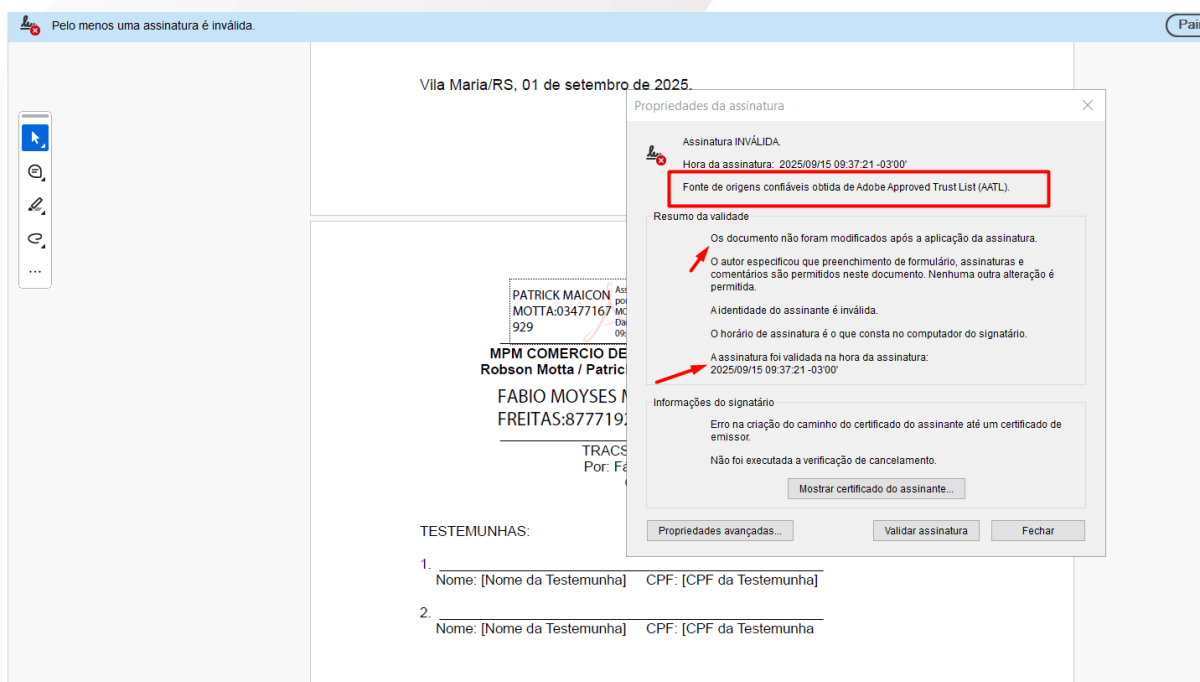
Pelo menos uma assinatura é inválida.

Pai

Vila Maria/RS, 01 de setembro de 2025.

Propriedades da assinatura

Assinatura INVÁLIDA.

Hora da assinatura: 2025/09/15 09:37:21 -03'00'

Fonte de origens confiáveis obtida de Adobe Approved Trust List (AATL).

Resumo da validade

Os documento não foram modificados após a aplicação da assinatura.

O autor especificou que preenchimento de formulário, assinaturas e comentários são permitidos neste documento. Nenhuma outra alteração é permitida.

A identidade do assinante é inválida.

O horário de assinatura é o que consta no computador do signatário.

A assinatura foi validada na hora da assinatura:
2025/09/15 09:37:21 -03'00'

Informações do signatário

Erro na criação do caminho do certificado do assinante até um certificado de emissor.

Não foi executada a verificação de cancelamento.

Mostrar certificado do assinante...

Propriedades avançadas...

Validar assinatura

Fechar

PATRICK MAICON MOTTA:03477167 929

Ass po MC Da 09

MPM COMERCIO DE
Robson Motta / Patrick

FABIO MOYSES M
FREITAS:877719

TRACS
Por: Fá
(

TESTEMUNHAS:

1. ___________________________________
Nome: [Nome da Testemunha] CPF: [CPF da Testemunha]

2. ___________________________________
Nome: [Nome da Testemunha] CPF: [CPF da Testemunha